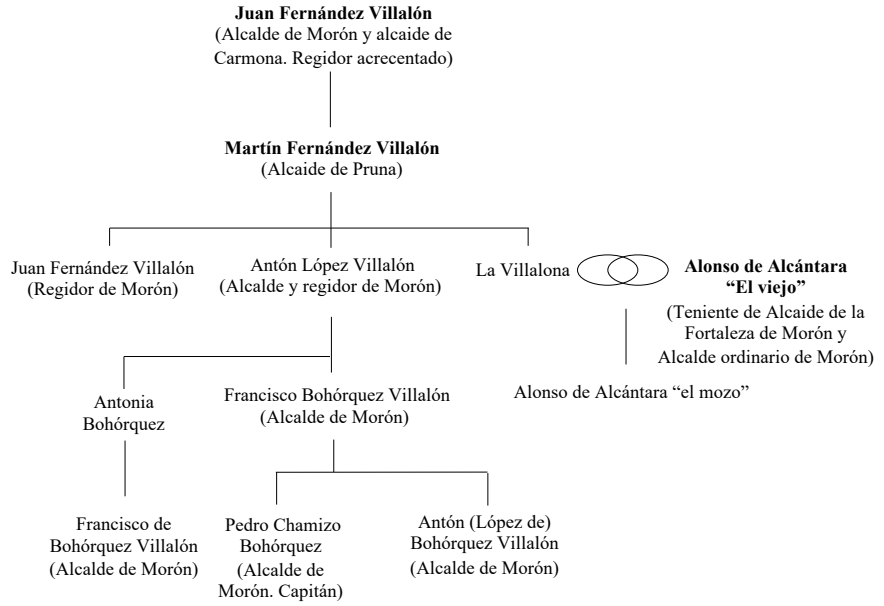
**Juan Fernández Villalón**
(Alcalde de Morón y alcaide de Carmona. Regidor acrecentado)

**Martín Fernández Villalón**
(Alcaide de Pruna)

Juan Fernández Villalón
(Regidor de Morón)

Antón López Villalón
(Alcalde y regidor de Morón)

La Villalona

**Alonso de Alcántara "El viejo"**
(Teniente de Alcaide de la Fortaleza de Morón y Alcalde ordinario de Morón)

Antonia Bohórquez

Francisco Bohórquez Villalón
(Alcalde de Morón)

Alonso de Alcántara "el mozo"

Francisco de Bohórquez Villalón
(Alcalde de Morón)

Pedro Chamizo Bohórquez
(Alcalde de Morón. Capitán)

Antón (López de) Bohórquez Villalón
(Alcalde de Morón)